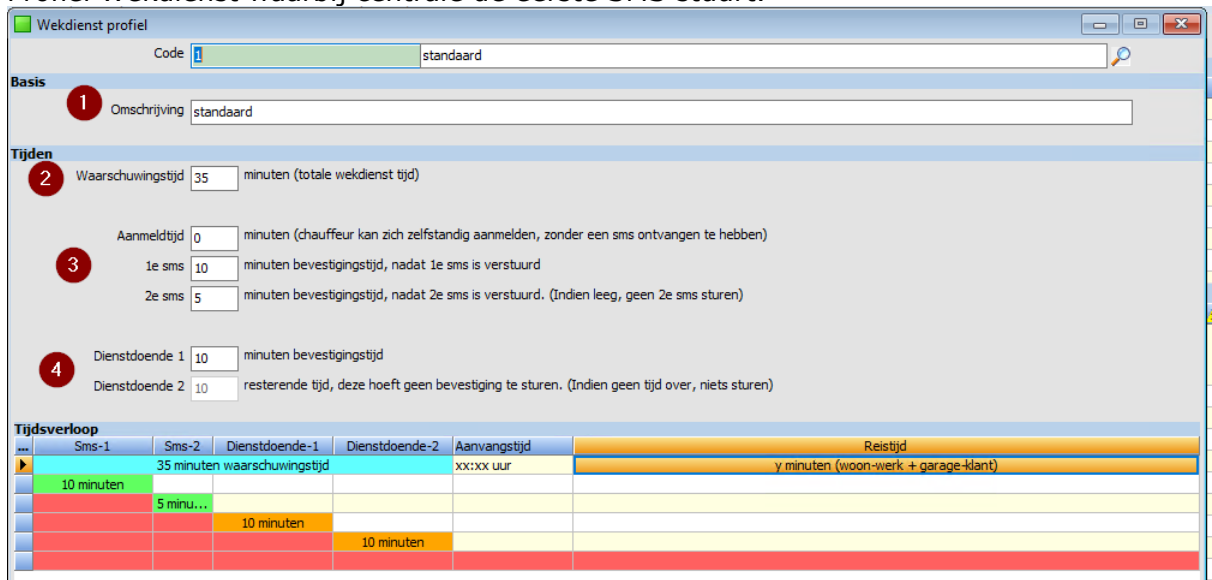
Profiel Wekdienst waarbij centrale de eerste SMS stuurt.

Wekdienst profiel

Code 1 standaard

Basis

1 Omschrijving standaard

Tijden

2 Waarschuwingstijd 35 minuten (totale wekdienst tijd)

Aanmeldtijd 0 minuten (chauffeur kan zich zelfstandig aanmelden, zonder een sms ontvangen te hebben)

3 1e sms 10 minuten bevestigingstijd, nadat 1e sms is verstuurd

2e sms 5 minuten bevestigingstijd, nadat 2e sms is verstuurd. (Indien leeg, geen 2e sms sturen)

Dienstdoende 1 10 minuten bevestigingstijd

4 Dienstdoende 2 10 resterende tijd, deze hoeft geen bevestiging te sturen. (Indien geen tijd over, niets sturen)

Tijdsverloop

| ... | Sms-1 | Sms-2 | Dienstdoende-1 | Dienstdoende-2 | Aanvangstijd | Reistijd |
|---|---|---|---|---|---|---|
| ▶ | 35 minuten waarschuwingstijd | | | | xx:xx uur | y minuten (woon-werk + garage-klant) |
| | 10 minuten | | | | | |
| | | 5 minu... | | | | |
| | | | 10 minuten | | | |
| | | | | 10 minuten | | |
| | | | | | | |